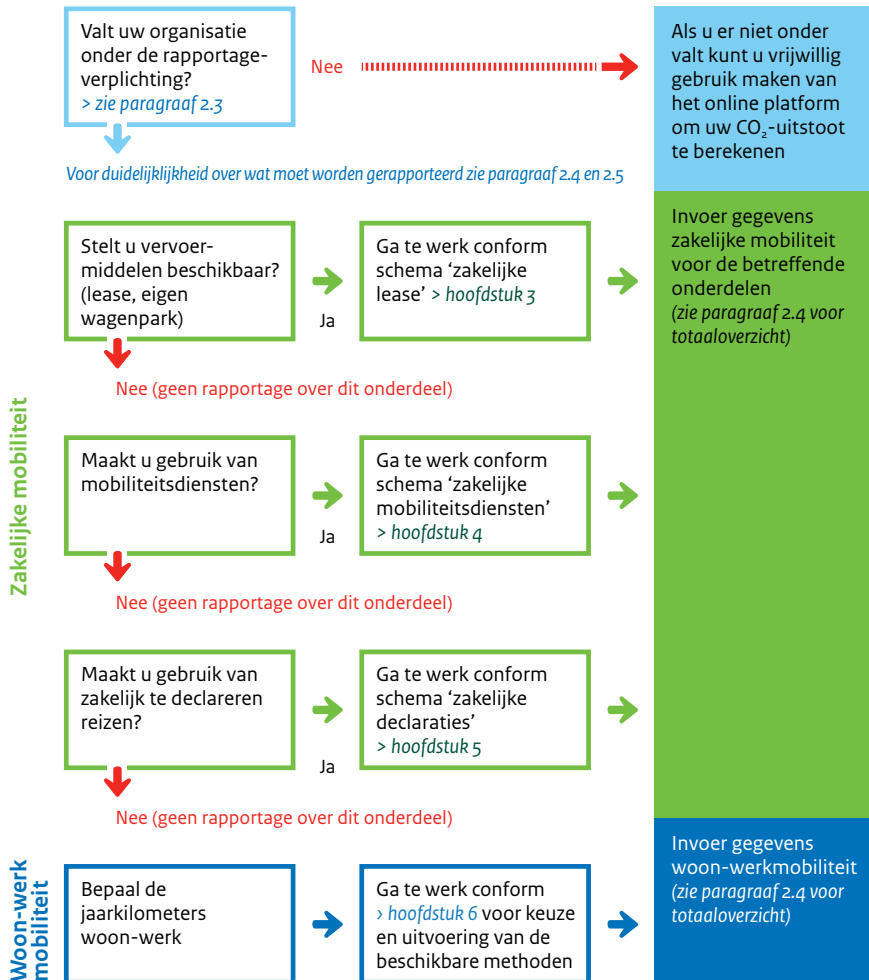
Valt uw organisatie onder de rapportageverplichting?
> zie paragraaf 2.3

Nee

Als u er niet onder valt kunt u vrijwillig gebruik maken van het online platform om uw $CO_2$-uitstoot te berekenen

Voor duidelijkheid over wat moet worden gerapporteerd zie paragraaf 2.4 en 2.5

Zakelijke mobiliteit

Stelt u vervoermiddelen beschikbaar? (lease, eigen wagenpark)

Ja

Ga te werk conform schema 'zakelijke lease' > hoofdstuk 3

Invoer gegevens zakelijke mobiliteit voor de betreffende onderdelen
(zie paragraaf 2.4 voor totaaloverzicht)

Nee (geen rapportage over dit onderdeel)

Maakt u gebruik van mobiliteitsdiensten?

Ja

Ga te werk conform schema 'zakelijke mobiliteitsdiensten'
> hoofdstuk 4

Nee (geen rapportage over dit onderdeel)

Maakt u gebruik van zakelijk te declareren reizen?

Ja

Ga te werk conform schema 'zakelijke declaraties'
> hoofdstuk 5

Nee (geen rapportage over dit onderdeel)

Woon-werk mobiliteit

Bepaal de jaarkilometers woon-werk

Ga te werk conform > hoofdstuk 6 voor keuze en uitvoering van de beschikbare methoden

Invoer gegevens woon-werkmobiliteit
(zie paragraaf 2.4 voor totaaloverzicht)